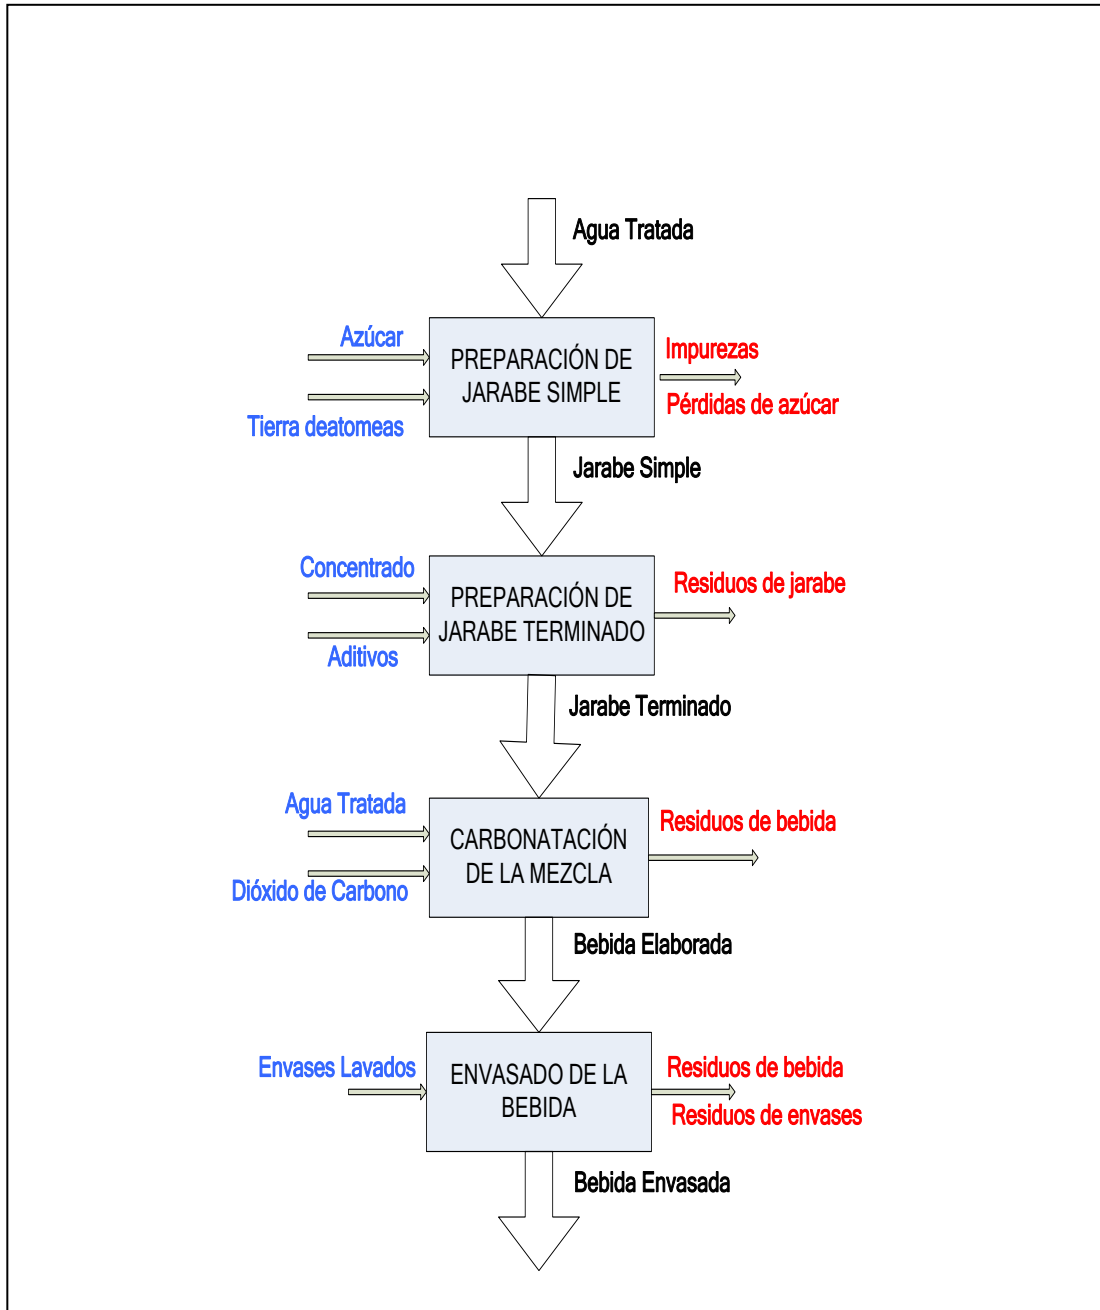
Agua Tratada

Azúcar

Tierra deatomeas

PREPARACIÓN DE JARABE SIMPLE

Impurezas

Pérdidas de azúcar

Jarabe Simple

Concentrado

Aditivos

PREPARACIÓN DE JARABE TERMINADO

Residuos de jarabe

Jarabe Terminado

Agua Tratada

Dióxido de Carbono

CARBONATACIÓN DE LA MEZCLA

Residuos de bebida

Bebida Elaborada

Envases Lavados

ENVASADO DE LA BEBIDA

Residuos de bebida

Residuos de envases

Bebida Envasada